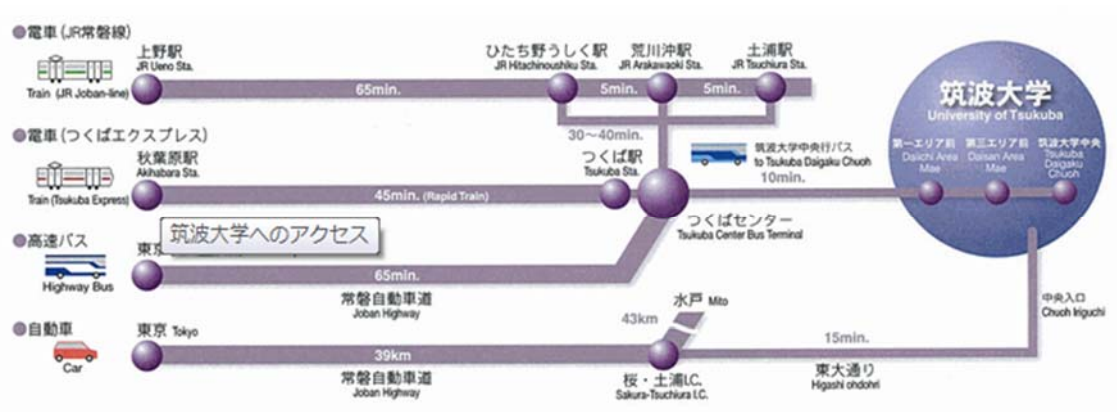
電車 (JR常磐線)

Train (JR Joban-line)

上野駅
JR Ueno Sta.

65min.

ひたち野うしく駅
JR Hitachinoushiku Sta.

5min.

荒川沖駅
JR Arakawaoki Sta.

5min.

土浦駅
JR Tsuchiura Sta.

30～40min.

筑波大学
University of Tsukuba

電車 (つくばエクスプレス)

Train (Tsukuba Express)

秋葉原駅
Akihabara Sta.

45min. (Rapid Train)

つくば駅
Tsukuba Sta.

筑波大学中央行バス
to Tsukuba Daigaku Chuoh

10min.

第一エリア前
Daiichi Area Mae

第三エリア前
Daisan Area Mae

筑波大学中央
Tsukuba Daigaku Chuoh

高速バス

Highway Bus

筑波大学へのアクセス

東京

65min.

つくばセンター
Tsukuba Center Bus Terminal

常磐自動車道
Joban Highway

水戸 Mito

43km

中央入口
Chuoh Iriguchi

自動車

Car

東京 Tokyo

39km

常磐自動車道
Joban Highway

桜・土浦I.C.
Sakura-Tsuchiura I.C.

15min.

東大通り
Higashi ohdohri